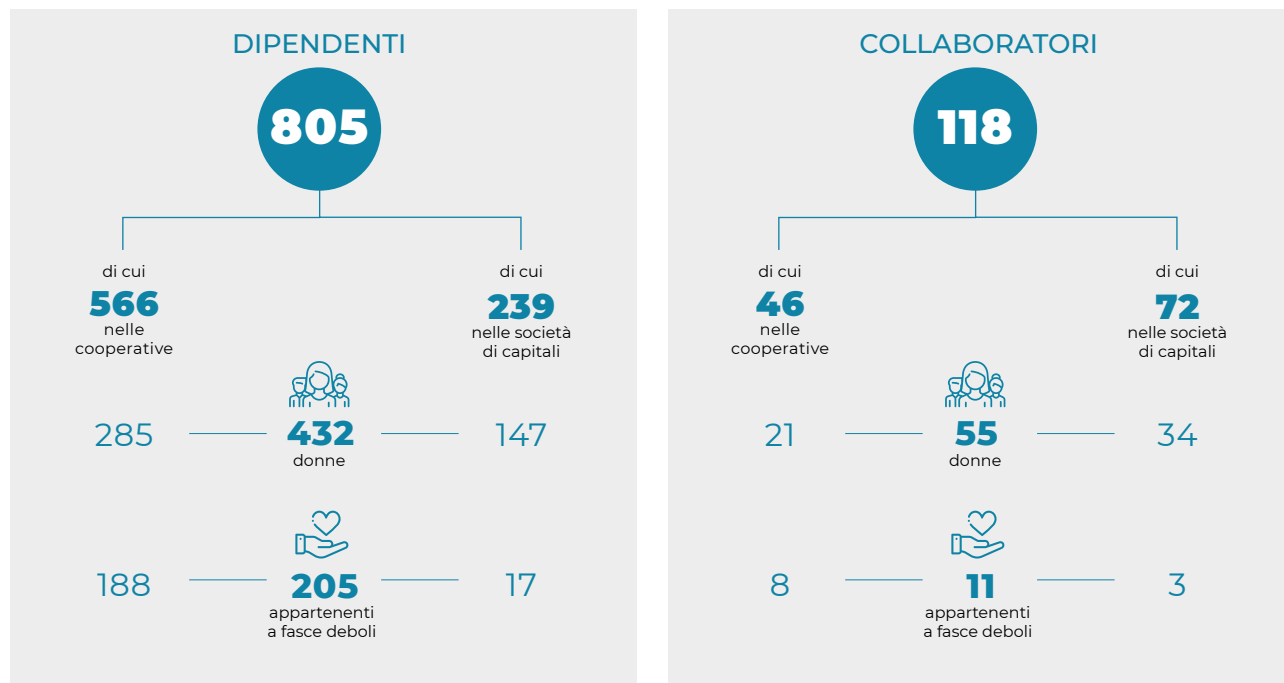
DIPENDENTI

805

di cui
566
nelle cooperative

di cui
239
nelle società di capitali

285

432
donne

147

188

205
appartenenti a fasce deboli

17

COLLABORATORI

118

di cui
46
nelle cooperative

di cui
72
nelle società di capitali

21

55
donne

34

8

11
appartenenti a fasce deboli

3